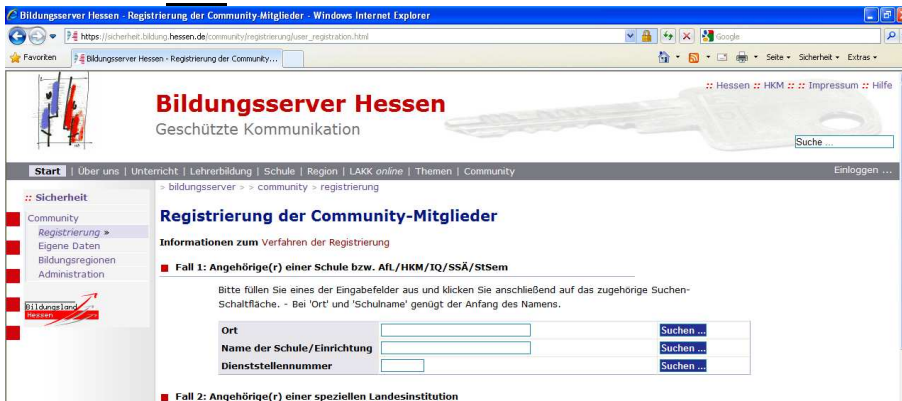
Bildungsserver Hessen - Registrierung der Community-Mitglieder - Windows Internet Explorer

https://sicherheit.bildung.hessen.de/community/registrierung/user_registration.html

Google

Favoriten

Bildungsserver Hessen - Registrierung der Community...

Seite ▾ Sicherheit ▾ Extras ▾

:: Hessen :: HKM :: :: Impressum :: Hilfe

Bildungsserver Hessen

Geschützte Kommunikation

Suche ...

Start | Über uns | Unterricht | Lehrerbildung | Schule | Region | LAKK online | Themen | Community

Einloggen ...

:: Sicherheit

Community

Registrierung »

Eigene Daten

Bildungsregionen

Administration

Bildungsland Hessen

> bildungsserver > > community > registrierung

Registrierung der Community-Mitglieder

Informationen zum Verfahren der Registrierung

Fall 1: Angehörige(r) einer Schule bzw. AfL/HKM/IQ/SSÄ/StSem

Bitte füllen Sie eines der Eingabefelder aus und klicken Sie anschließend auf das zugehörige Suchen-Schaltfläche. - Bei 'Ort' und 'Schulname' genügt der Anfang des Namens.

| Ort | | Suchen ... |
|---|---|---|
| Name der Schule/Einrichtung | | Suchen ... |
| Dienststellennummer | | Suchen ... |

Fall 2: Angehörige(r) einer speziellen Landesinstitution